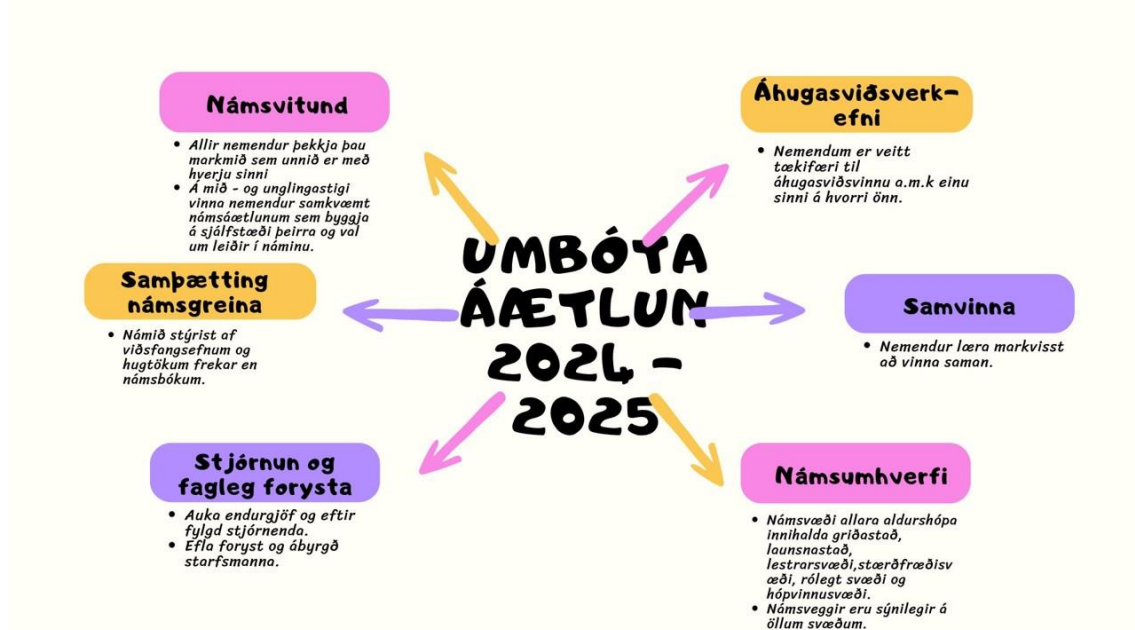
Námsvitund

• Allir nemendur þekkja þau markmið sem unnið er með hverju sinni
• Á mið - og unglingastigi vinna nemendur samkvæmt námsáætlunum sem byggja á sjálfstæði þeirra og val um leiðir í náminu.

Áhugasviðsverkefni

• Nemendum er veitt tækifæri til áhugasviðsvinnu a.m.k einu sinni á hvorri önn.

UMBÓTA ÁÆTLUN 2024 - 2025

Samþætting námsgreina

• Námið stýrist af viðfangsefnum og hugtökum frekar en námsbókum.

Samvinna

• Nemendur læra markvisst að vinna saman.

Stjórnun og fagleg forysta

• Auka endurgjöf og eftir fylgd stjórnenda.
• Efla foryst og ábyrgð starfsmanna.

Námsumhverfi

• Námsvæði allara aldurshópa innihalda griðastað, launsnastað, lestrarsvæði,stærðfræðisvæði, rólegt svæði og hópvinnusvæði.
• Námsveggir eru sýnilegir á öllum svæðum.